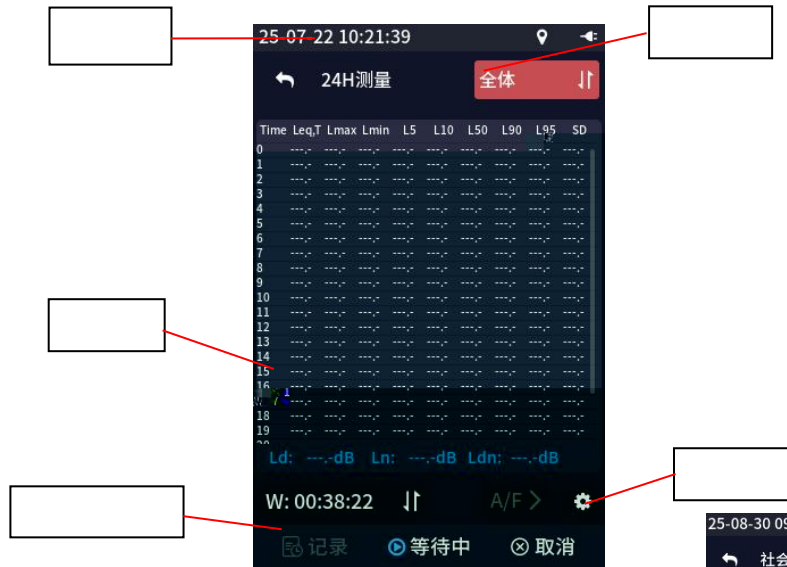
25-07-22 10:21:39

24H测量

全体

| Time | Leq,T | Lmax | Lmin | L5 | L10 | L50 | L90 | L95 | SD |
|---|---|---|---|---|---|---|---|---|---|
| 0 | ---.- | ---.- | ---.- | ---.- | ---.- | ---.- | ---.- | ---.- | ---.- |
| 1 | ---.- | ---.- | ---.- | ---.- | ---.- | ---.- | ---.- | ---.- | ---.- |
| 2 | ---.- | ---.- | ---.- | ---.- | ---.- | ---.- | ---.- | ---.- | ---.- |
| 3 | ---.- | ---.- | ---.- | ---.- | ---.- | ---.- | ---.- | ---.- | ---.- |
| 4 | ---.- | ---.- | ---.- | ---.- | ---.- | ---.- | ---.- | ---.- | ---.- |
| 5 | ---.- | ---.- | ---.- | ---.- | ---.- | ---.- | ---.- | ---.- | ---.- |
| 6 | ---.- | ---.- | ---.- | ---.- | ---.- | ---.- | ---.- | ---.- | ---.- |
| 7 | ---.- | ---.- | ---.- | ---.- | ---.- | ---.- | ---.- | ---.- | ---.- |
| 8 | ---.- | ---.- | ---.- | ---.- | ---.- | ---.- | ---.- | ---.- | ---.- |
| 9 | ---.- | ---.- | ---.- | ---.- | ---.- | ---.- | ---.- | ---.- | ---.- |
| 10 | ---.- | ---.- | ---.- | ---.- | ---.- | ---.- | ---.- | ---.- | ---.- |
| 11 | ---.- | ---.- | ---.- | ---.- | ---.- | ---.- | ---.- | ---.- | ---.- |
| 12 | ---.- | ---.- | ---.- | ---.- | ---.- | ---.- | ---.- | ---.- | ---.- |
| 13 | ---.- | ---.- | ---.- | ---.- | ---.- | ---.- | ---.- | ---.- | ---.- |
| 14 | ---.- | ---.- | ---.- | ---.- | ---.- | ---.- | ---.- | ---.- | ---.- |
| 15 | ---.- | ---.- | ---.- | ---.- | ---.- | ---.- | ---.- | ---.- | ---.- |
| 16 | ---.- | ---.- | ---.- | ---.- | ---.- | ---.- | ---.- | ---.- | ---.- |
| 17 | ---.- | ---.- | ---.- | ---.- | ---.- | ---.- | ---.- | ---.- | ---.- |
| 18 | ---.- | ---.- | ---.- | ---.- | ---.- | ---.- | ---.- | ---.- | ---.- |
| 19 | ---.- | ---.- | ---.- | ---.- | ---.- | ---.- | ---.- | ---.- | ---.- |

Ld: ---.-dB Ln: ---.-dB Ldn: ---.-dB

W: 00:38:22

A/F

记录 等待中 取消

25-08-30 0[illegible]

社会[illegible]